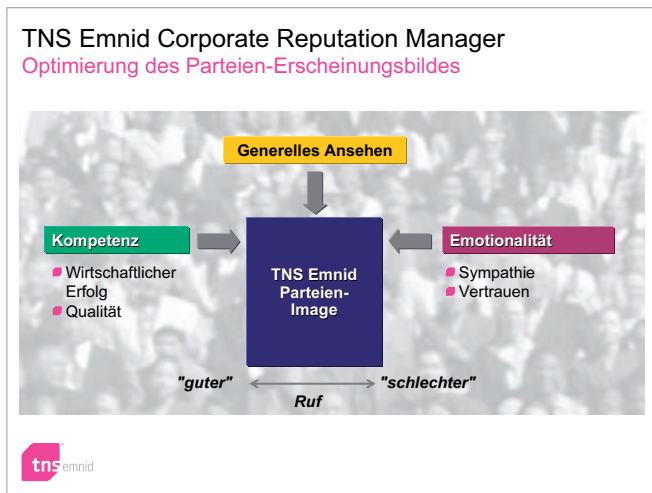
TNS Emnid Corporate Reputation Manager
Optimierung des Parteien-Erscheinungsbildes

Generelles Ansehen

Kompetenz

Wirtschaftlicher Erfolg
Qualität

TNS Emnid Parteien-Image

Emotionalität

Sympathie
Vertrauen

"guter"

"schlechter"

Ruf

tns emnid